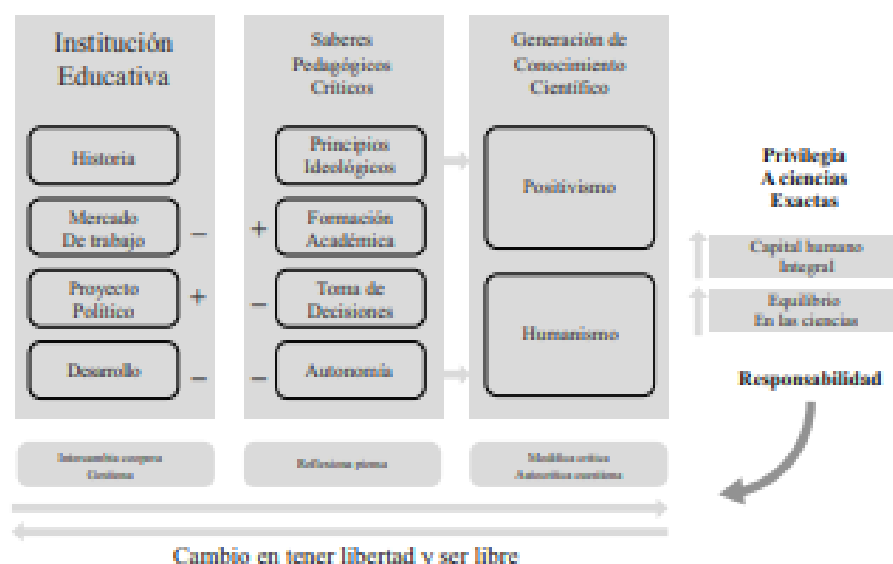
Institución Educativa

Historia

Mercado De trabajo

−

Proyecto Político

+

Desarrollo

−

Saberes Pedagógicos Críticos

Principios Ideológicos

+

Formación Académica

−

Toma de Decisiones

−

Autonomía

Generación de Conocimiento Científico

Positivismo

Humanismo

Privilegia A ciencias Exactas

Capital humano Integral

Equilibrio En las ciencias

Responsabilidad

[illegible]

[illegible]

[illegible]

Cambio en tener libertad y ser libre